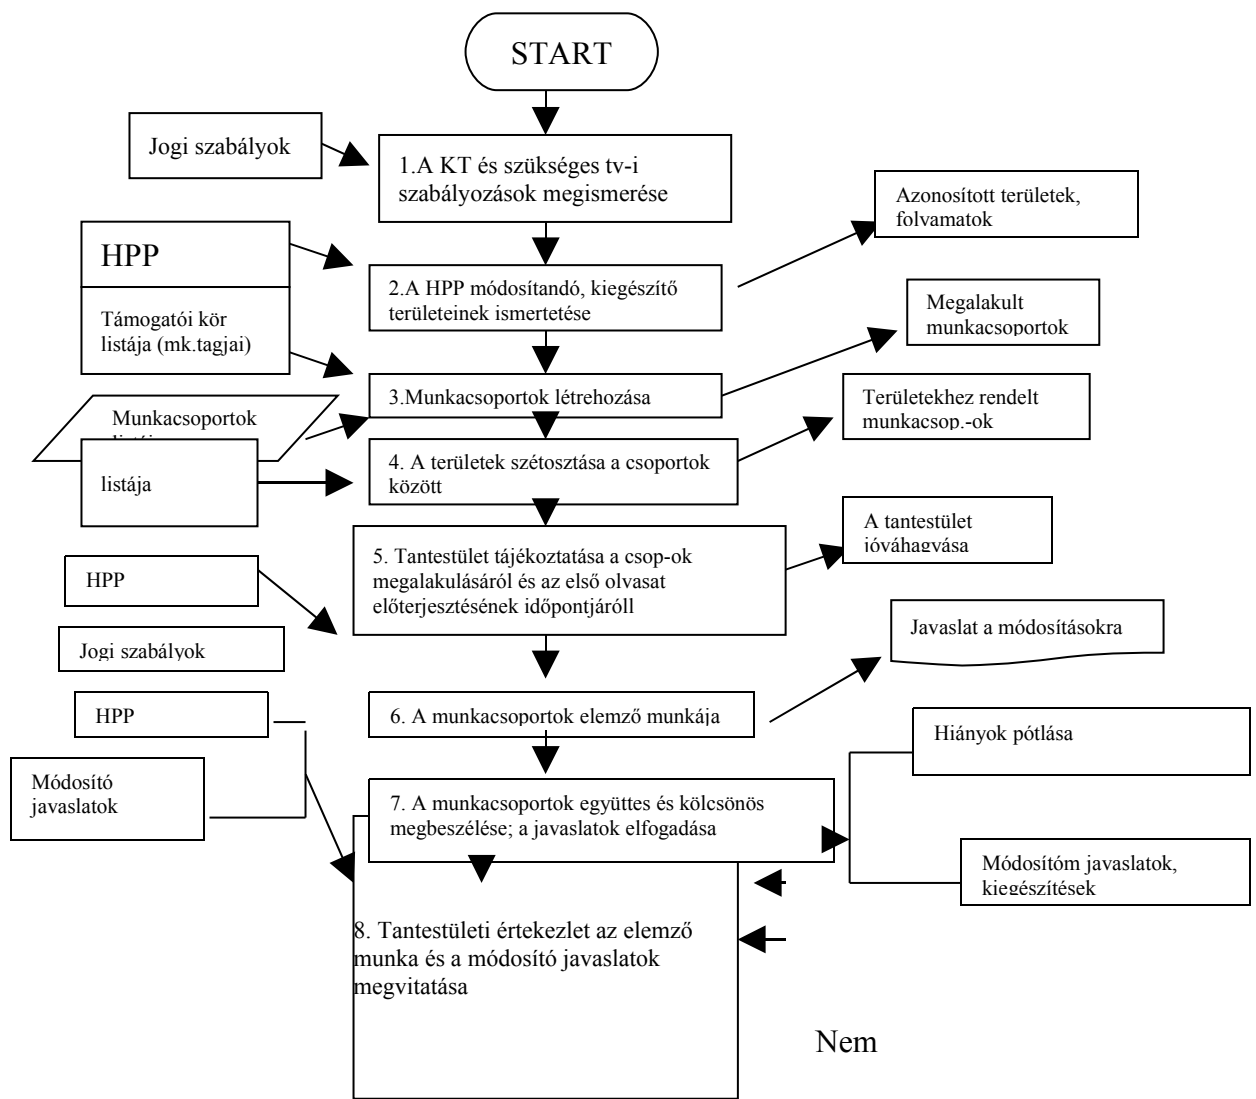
START

Jogi szabályok

1.A KT és szükséges tv-i szabályozások megismerése

Azonosított területek, folyamatok

HPP

Támogatói kör listája (mk.tagjai)

2.A HPP módosítandó, kiegészítő területeinek ismertetése

Megalakult munkacsoportok

3.Munkacsoportok létrehozása

Munkacsoportok listája

listája

Területekhez rendelt munkacsop.-ok

4. A területek szétosztása a csoportok között

A tantestület jóváhagyása

HPP

5. Tantestület tájékoztatása a csop-ok megalakulásáról és az első olvasat előterjesztésének időpontjáról

Jogi szabályok

Javaslat a módosításokra

HPP

6. A munkacsoportok elemző munkája

Hiányok pótlása

Módosító javaslatok

7. A munkacsoportok együttes és kölcsönös megbeszélése; a javaslatok elfogadása

Módosítóm javaslatok, kiegészítések

8. Tantestületi értekezlet az elemző munka és a módosító javaslatok megvitatása

Nem